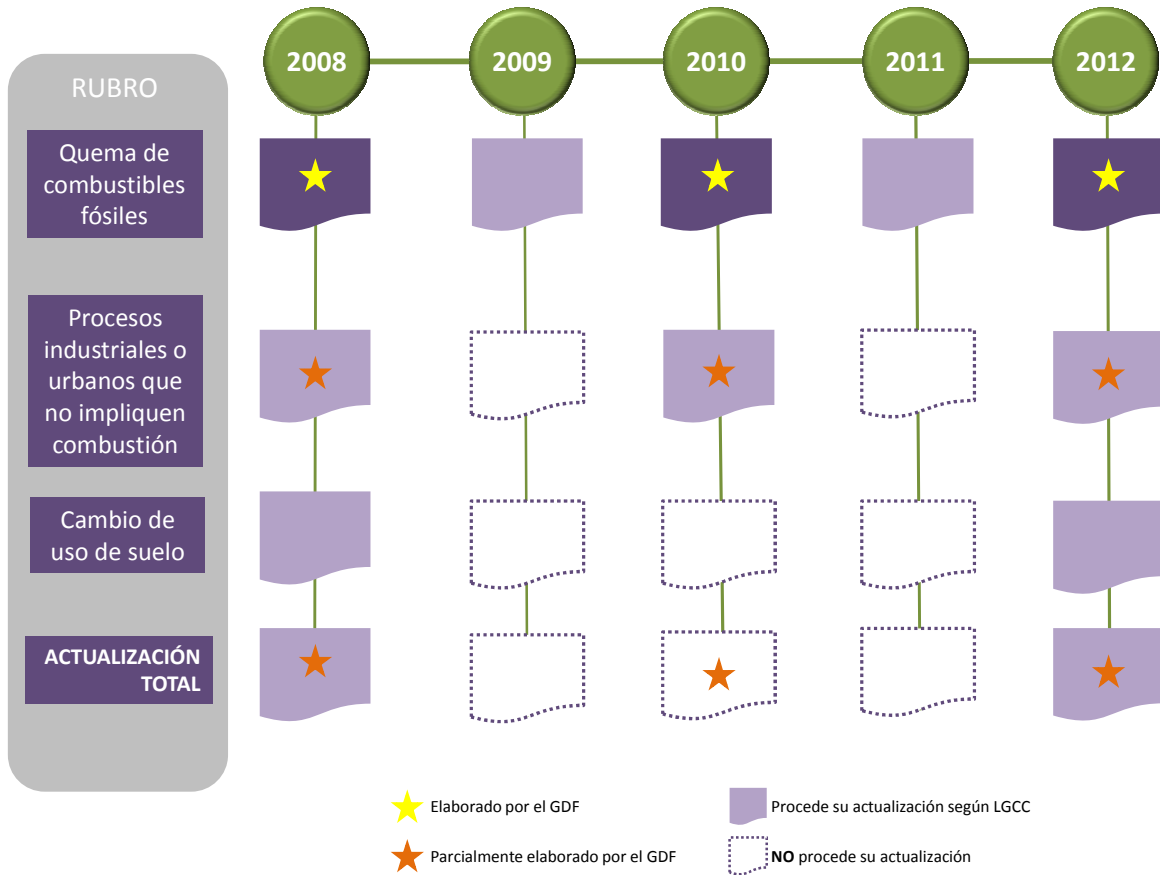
2008 2009 2010 2011 2012

RUBRO

Quema de combustibles fósiles

Procesos industriales o urbanos que no impliquen combustión

Cambio de uso de suelo

ACTUALIZACIÓN TOTAL

Elaborado por el GDF

Parcialmente elaborado por el GDF

Procede su actualización según LGCC

NO procede su actualización